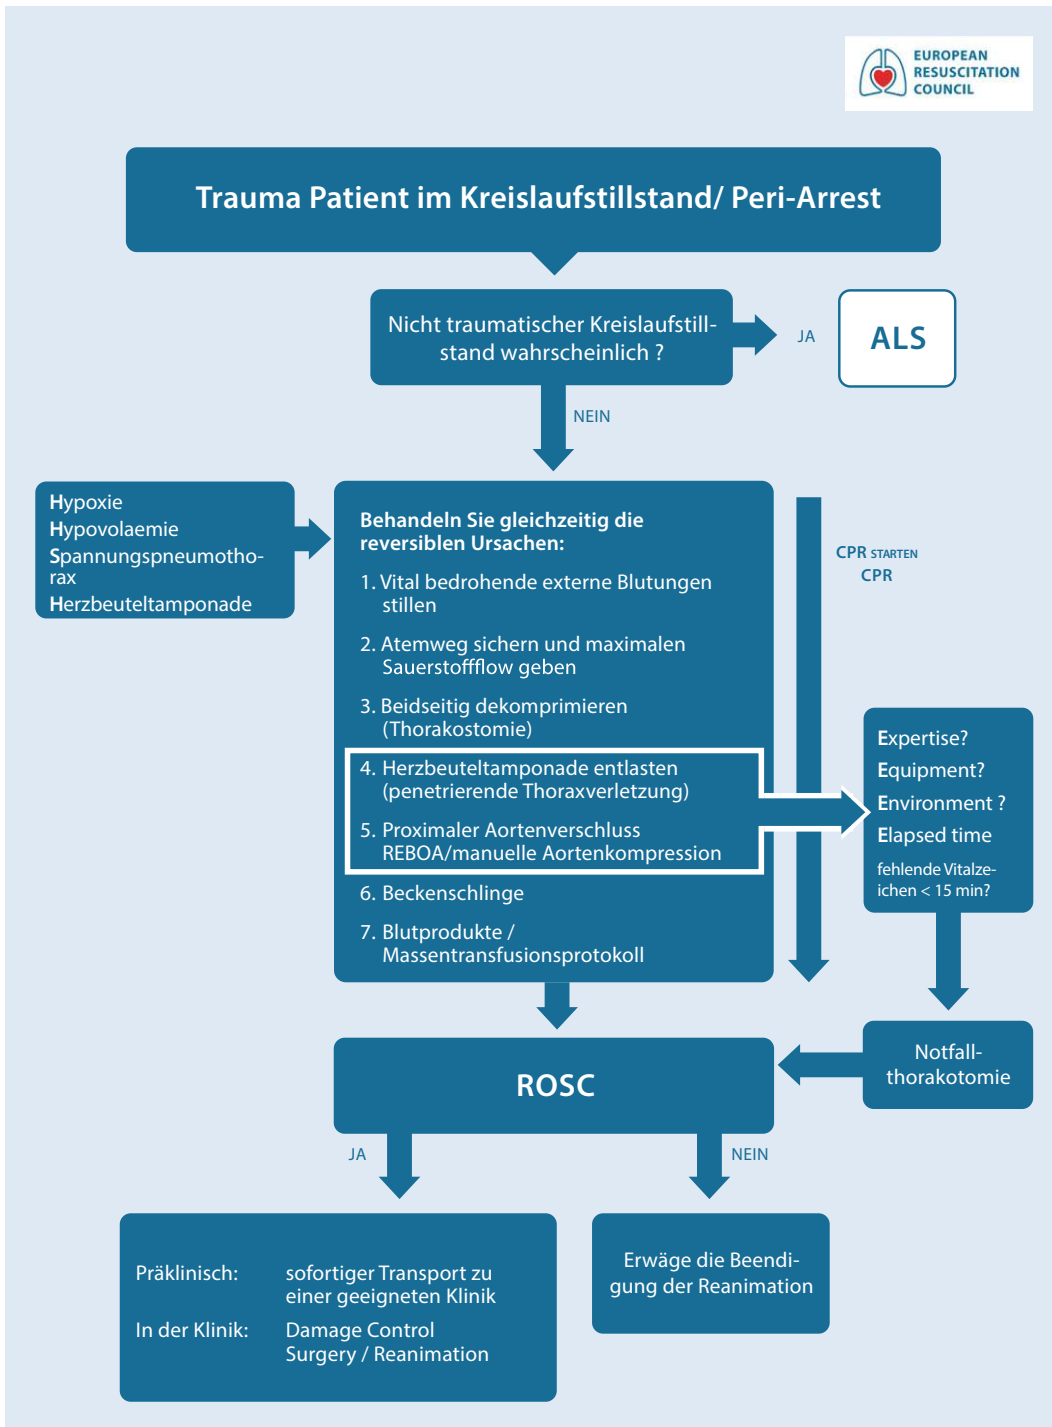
EUROPEAN RESUSCITATION COUNCIL

Trauma Patient im Kreislaufstillstand/ Peri-Arrest

Nicht traumatischer Kreislaufstillstand wahrscheinlich ?

JA

ALS

NEIN

Hypoxie
Hypovolaemie
Spannungspneumothorax
Herzbeuteltamponade

Behandeln Sie gleichzeitig die reversiblen Ursachen:

1. Vital bedrohende externe Blutungen stillen

2. Atemweg sichern und maximalen Sauerstoffflow geben

3. Beidseitig dekomprimieren (Thorakostomie)

4. Herzbeuteltamponade entlasten (penetrierende Thoraxverletzung)

5. Proximaler Aortenverschluss REBOA/manuelle Aortenkompression

6. Beckenschlinge

7. Blutprodukte / Massentransfusionsprotokoll

CPR STARTEN CPR

Expertise?
Equipment?
Environment ?
Elapsed time
fehlende Vitalzeichen < 15 min?

Notfallthorakotomie

ROSC

JA

NEIN

Präklinisch: sofortiger Transport zu einer geeigneten Klinik
In der Klinik: Damage Control Surgery / Reanimation

Erwäge die Beendigung der Reanimation